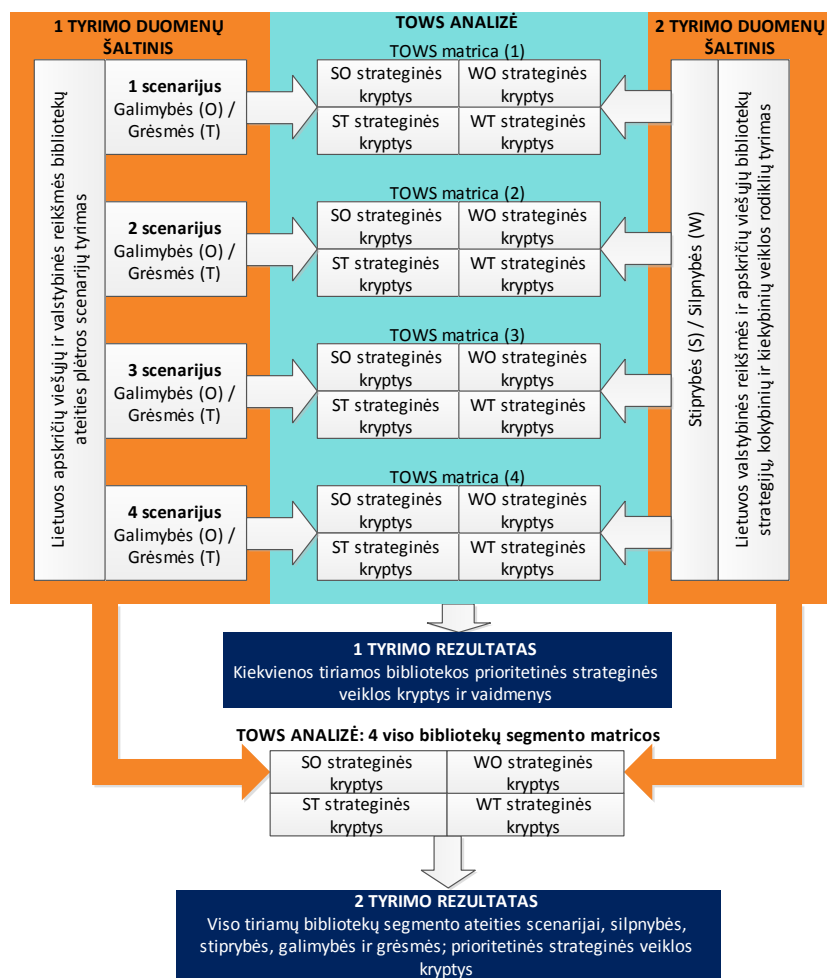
1 TYRIMO DUOMENŲ ŠALTINIS

Lietuvos apskričių viešųjų ir valstybinės reikšmės bibliotekų ateities plėtros scenarijų tyrimas

1 scenarijus
Galimybės (O) / Grėsmės (T)

2 scenarijus
Galimybės (O) / Grėsmės (T)

3 scenarijus
Galimybės (O) / Grėsmės (T)

4 scenarijus
Galimybės (O) / Grėsmės (T)

TOWS ANALIZĖ

TOWS matrica (1)

| SO strateginės kryptys | WO strateginės kryptys |
|---|---|
| ST strateginės kryptys | WT strateginės kryptys |

TOWS matrica (2)

| SO strateginės kryptys | WO strateginės kryptys |
|---|---|
| ST strateginės kryptys | WT strateginės kryptys |

TOWS matrica (3)

| SO strateginės kryptys | WO strateginės kryptys |
|---|---|
| ST strateginės kryptys | WT strateginės kryptys |

TOWS matrica (4)

| SO strateginės kryptys | WO strateginės kryptys |
|---|---|
| ST strateginės kryptys | WT strateginės kryptys |

2 TYRIMO DUOMENŲ ŠALTINIS

Stiprybės (S) / Silpnybės (W)

Lietuvos valstybinės reikšmės ir apskričių viešųjų bibliotekų strategijų, kokybinių ir kiekybinių veiklos rodiklių tyrimas

1 TYRIMO REZULTATAS
Kiekvienos tiriamos bibliotekos prioritetinės strateginės veiklos kryptys ir vaidmenys

TOWS ANALIZĖ: 4 viso bibliotekų segmento matricos

| SO strateginės kryptys | WO strateginės kryptys |
|---|---|
| ST strateginės kryptys | WT strateginės kryptys |

2 TYRIMO REZULTATAS
Viso tiriamų bibliotekų segmento ateities scenarijai, silpnybės, stiprybės, galimybės ir grėsmės; prioritetinės strateginės veiklos kryptys